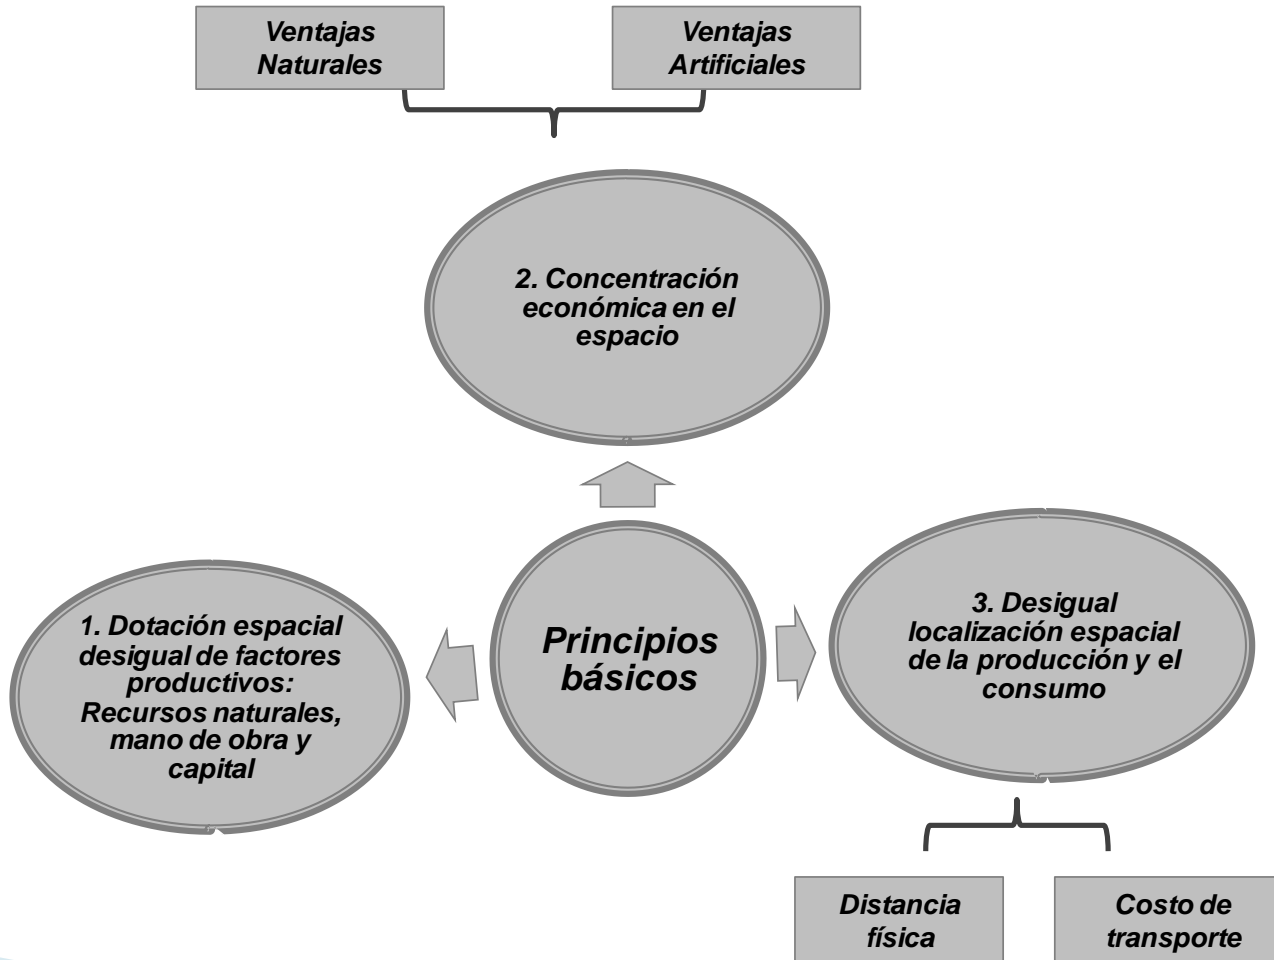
Ventajas Naturales

Ventajas Artificiales

2. Concentración económica en el espacio

1. Dotación espacial desigual de factores productivos: Recursos naturales, mano de obra y capital

Principios básicos

3. Desigual localización espacial de la producción y el consumo

Distancia física

Costo de transporte